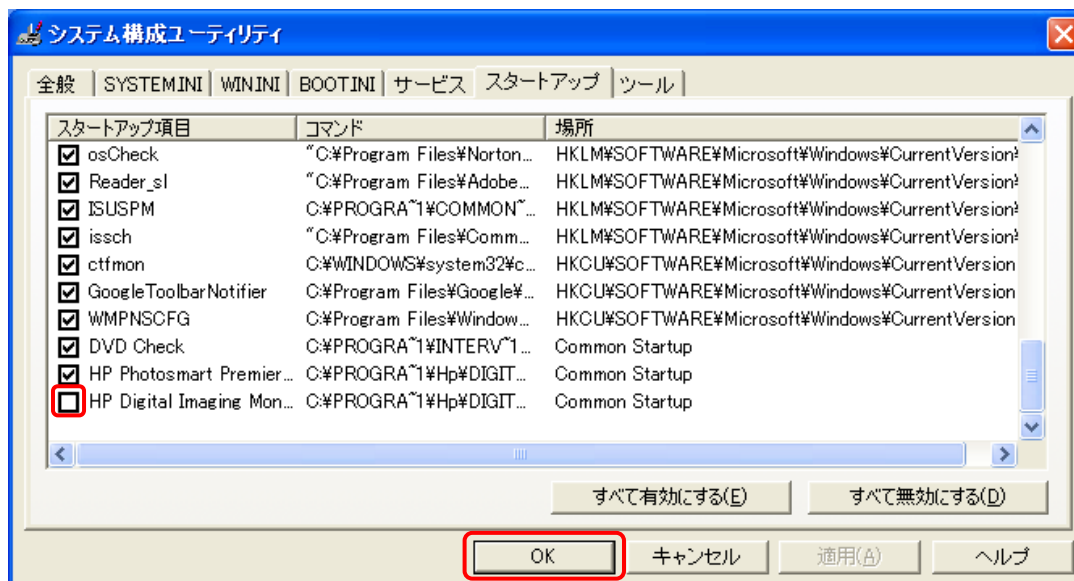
システム構成ユーティリティ

全般 | SYSTEM.INI | WIN.INI | BOOT.INI | サービス | スタートアップ | ツール

| スタートアップ項目 | コマンド | 場所 |
|---|---|---|
| osCheck | "C:¥Program Files¥Norton... | HKLM¥SOFTWARE¥Microsoft¥Windows¥CurrentVersion¥ |
| Reader_sl | "C:¥Program Files¥Adobe... | HKLM¥SOFTWARE¥Microsoft¥Windows¥CurrentVersion¥ |
| ISUSPM | C:¥PROGRA~1¥COMMON~... | HKLM¥SOFTWARE¥Microsoft¥Windows¥CurrentVersion¥ |
| issch | "C:¥Program Files¥Comm... | HKLM¥SOFTWARE¥Microsoft¥Windows¥CurrentVersion¥ |
| ctfmon | C:¥WINDOWS¥system32¥c... | HKCU¥SOFTWARE¥Microsoft¥Windows¥CurrentVersion |
| GoogleToolbarNotifier | C:¥Program Files¥Google¥... | HKCU¥SOFTWARE¥Microsoft¥Windows¥CurrentVersion |
| WMPNSCFG | C:¥Program Files¥Window... | HKCU¥SOFTWARE¥Microsoft¥Windows¥CurrentVersion |
| DVD Check | C:¥PROGRA~1¥INTERV~1... | Common Startup |
| HP Photosmart Premier... | C:¥PROGRA~1¥Hp¥DIGIT... | Common Startup |
| HP Digital Imaging Mon... | C:¥PROGRA~1¥Hp¥DIGIT... | Common Startup |

すべて有効にする(E)　すべて無効にする(D)

OK　キャンセル　適用(A)　ヘルプ